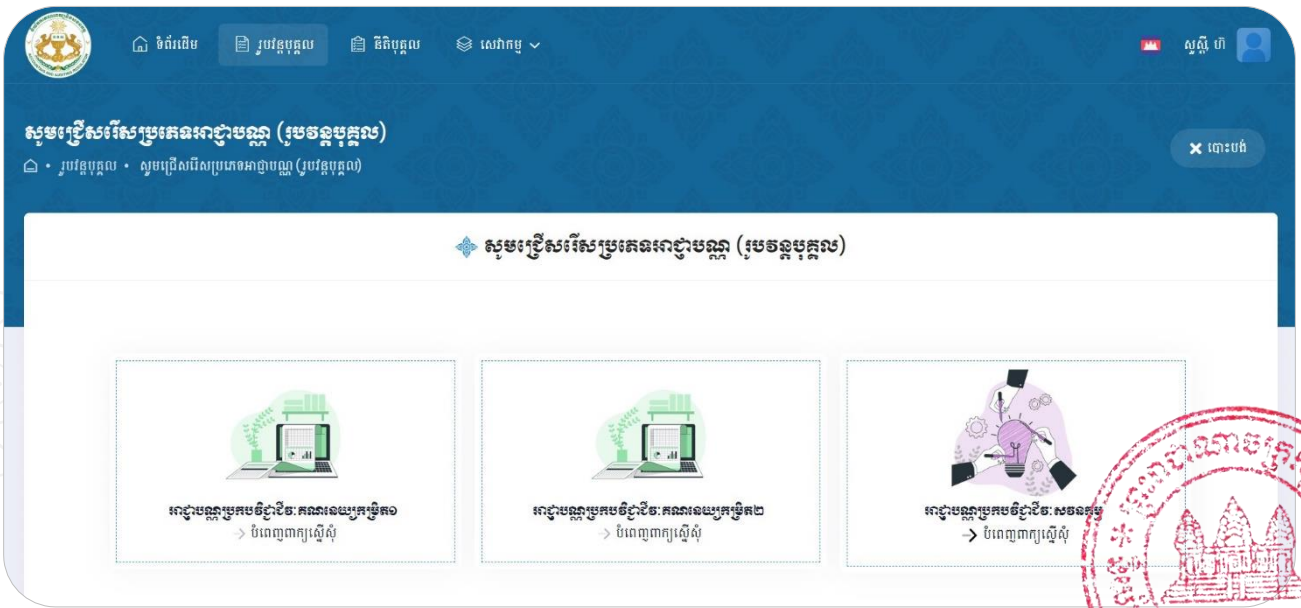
ទំព័រដើម រូបវន្តបុគ្គល នីតិបុគ្គល សេវាកម្ម

សួស្តី ហ៊ា

សូមជ្រើសរើសប្រភេទអាជ្ញាបណ្ណ (រូបវន្តបុគ្គល)

• រូបវន្តបុគ្គល • សូមជ្រើសរើសប្រភេទអាជ្ញាបណ្ណ (រូបវន្តបុគ្គល)

បោះបង់

សូមជ្រើសរើសប្រភេទអាជ្ញាបណ្ណ (រូបវន្តបុគ្គល)

អាជ្ញាបណ្ណប្រកបវិជ្ជាជីវៈគណនេយ្យករម្រិត១
→ បំពេញពាក្យស្នើសុំ

អាជ្ញាបណ្ណប្រកបវិជ្ជាជីវៈគណនេយ្យករម្រិត២
→ បំពេញពាក្យស្នើសុំ

អាជ្ញាបណ្ណប្រកបវិជ្ជាជីវៈសវនករ
→ បំពេញពាក្យស្នើសុំ